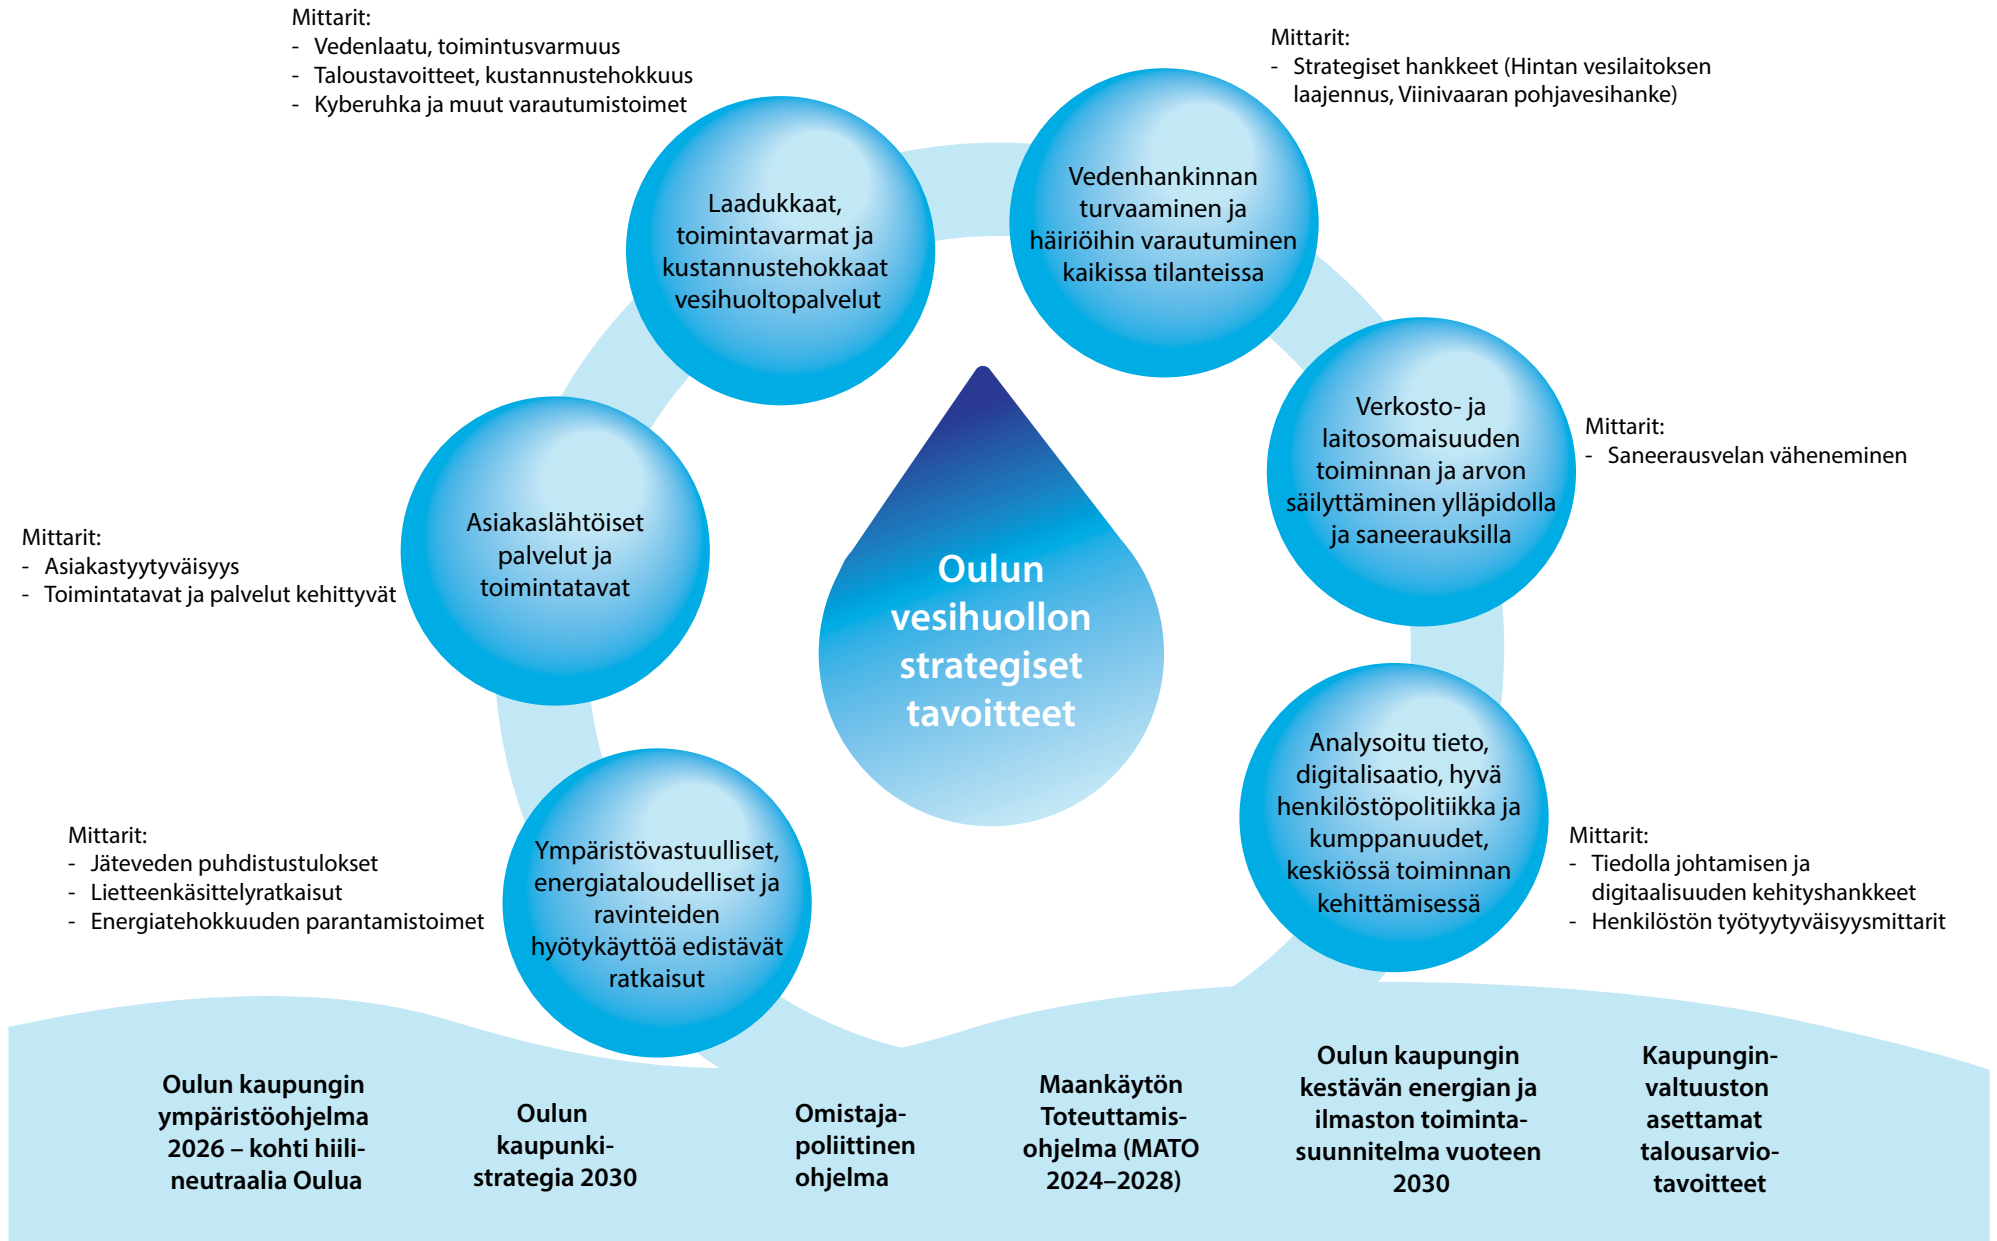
Mittarit:
- Vedenlaatu, toimintusvarmuus
- Taloustavoitteet, kustannustehokkuus
- Kyberuhka ja muut varautumistoimet

Mittarit:
- Strategiset hankkeet (Hintan vesilaitoksen laajennus, Viinivaaran pohjavesihanke)

Laadukkaat, toimintavarmat ja kustannustehokkaat vesihuoltopalvelut

Vedenhankinnan turvaaminen ja häiriöihin varautuminen kaikissa tilanteissa

Verkosto- ja laitosomaisuuden toiminnan ja arvon säilyttäminen ylläpidolla ja saneerauksilla

Mittarit:
- Saneerausvelan väheneminen

Asiakaslähtöiset palvelut ja toimintatavat

Mittarit:
- Asiakastyytyväisyys
- Toimintatavat ja palvelut kehittyvät

Oulun vesihuollon strategiset tavoitteet

Analysoitu tieto, digitalisaatio, hyvä henkilöstöpolitiikka ja kumppanuudet, keskiössä toiminnan kehittämisessä

Mittarit:
- Tiedolla johtamisen ja digitaalisuuden kehityshankkeet
- Henkilöstön työtyytyväisyysmittarit

Mittarit:
- Jäteveden puhdistustulokset
- Lietteenkäsittelyratkaisut
- Energiatehokkuuden parantamistoimet

Ympäristövastuulliset, energiataloudelliset ja ravinteiden hyötykäyttöä edistävät ratkaisut

Oulun kaupungin ympäristöohjelma 2026 – kohti hiilineutraalia Oulua

Oulun kaupunkistrategia 2030

Omistajapoliittinen ohjelma

Maankäytön Toteuttamisohjelma (MATO 2024–2028)

Oulun kaupungin kestävän energian ja ilmaston toimintasuunnitelma vuoteen 2030

Kaupunginvaltuuston asettamat talousarviotavoitteet